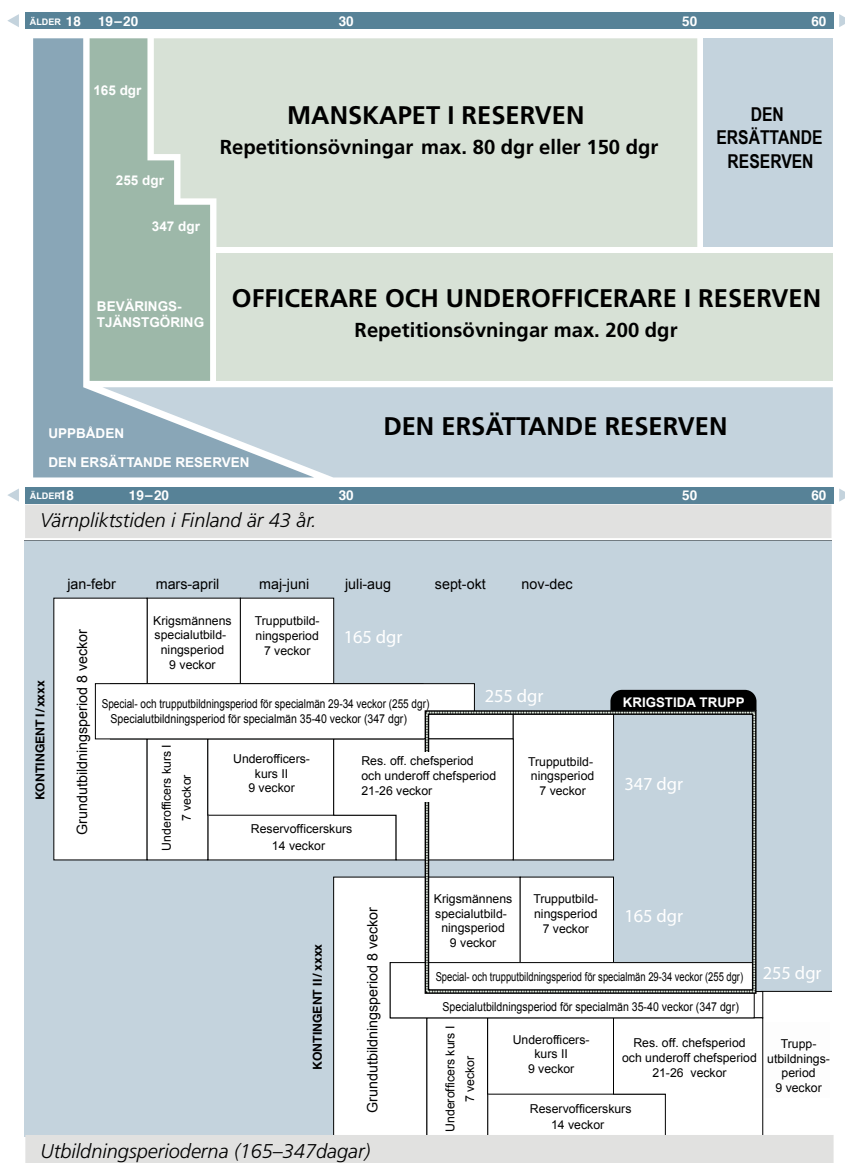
ÅLDER 18 19–20 30 50 60

165 dgr

255 dgr

347 dgr

BEVÄRINGSTJÄNSTGÖRING

MANSKAPET I RESERVEN
Repetitionsövningar max. 80 dgr eller 150 dgr

DEN ERSÄTTANDE RESERVEN

OFFICERARE OCH UNDEROFFICERARE I RESERVEN
Repetitionsövningar max. 200 dgr

UPPBÅDEN

DEN ERSÄTTANDE RESERVEN

DEN ERSÄTTANDE RESERVEN

ÅLDER 18 19–20 30 50 60

Värnpliktstiden i Finland är 43 år.

jan-febr mars-april maj-juni juli-aug sept-okt nov-dec

KONTINGENT I/xxxx

Grundutbildningsperiod 8 veckor

Krigsmännens specialutbildningsperiod 9 veckor

Trupputbildningsperiod 7 veckor

165 dgr

Special- och trupputbildningsperiod för specialmän 29-34 veckor (255 dgr)
Specialutbildningsperiod för specialmän 35-40 veckor (347 dgr)

255 dgr

KRIGSTIDA TRUPP

Underofficers kurs I 7 veckor

Underofficerskurs II 9 veckor

Res. off. chefsperiod och underoff chefsperiod 21-26 veckor

Trupputbildningsperiod 7 veckor

347 dgr

Reservofficerskurs 14 veckor

KONTINGENT II/xxxx

Grundutbildningsperiod 8 veckor

Krigsmännens specialutbildningsperiod 9 veckor

Trupputbildningsperiod 7 veckor

165 dgr

Special- och trupputbildningsperiod för specialmän 29-34 veckor (255 dgr)

255 dgr

Specialutbildningsperiod för specialmän 35-40 veckor (347 dgr)

Underofficers kurs I 7 veckor

Underofficerskurs II 9 veckor

Res. off. chefsperiod och underoff chefsperiod 21-26 veckor

Trupputbildningsperiod 9 veckor

Reservofficerskurs 14 veckor

Utbildningsperioderna (165–347dagar)